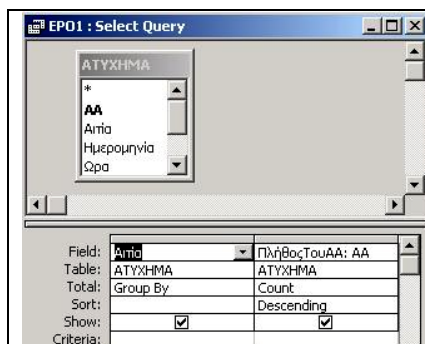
EP01 : Select Query

ΑΤΥΧΗΜΑ
*
ΑΑ
Αιτία
Ημερομηνία
Ώρα

| Field: | Αιτία | ΠλήθοςΤουΑΑ: ΑΑ |
|---|---|---|
| Table: | ΑΤΥΧΗΜΑ | ΑΤΥΧΗΜΑ |
| Total: | Group By | Count |
| Sort: | | Descending |
| Show: | ☑ | ☑ |
| Criteria: | | |